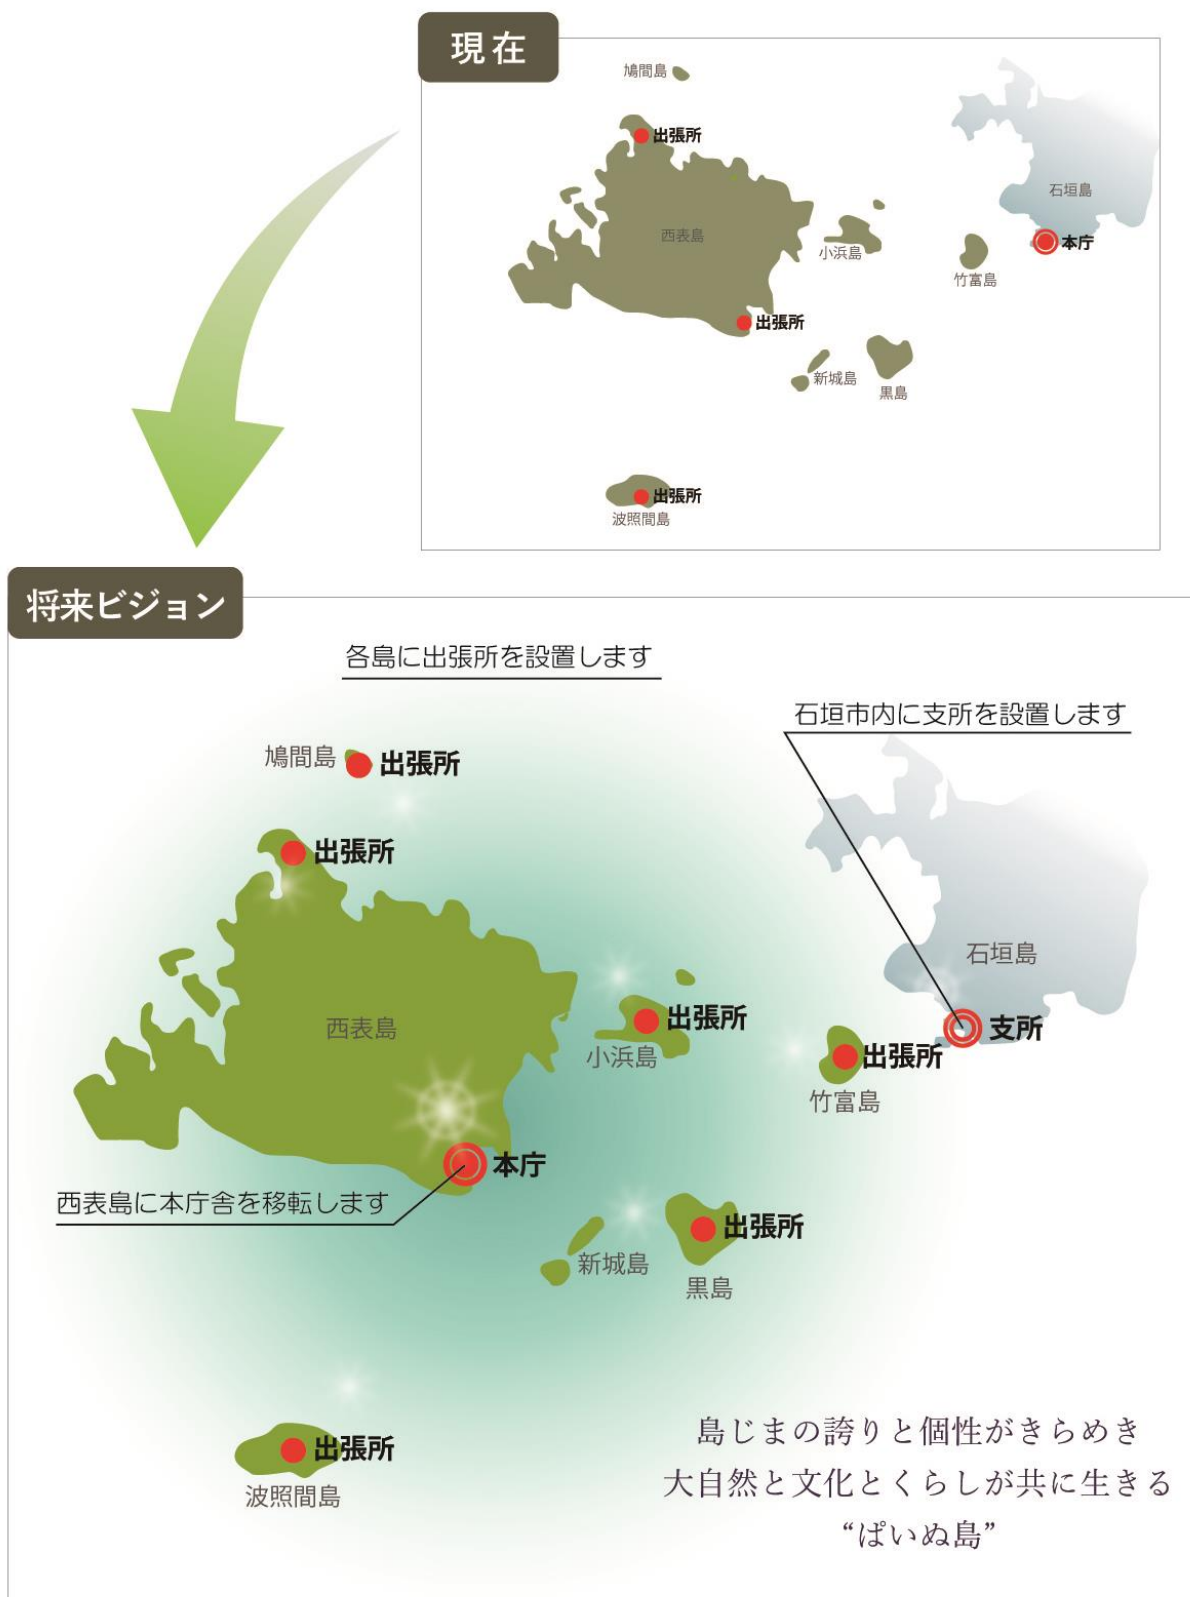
現在

鳩間島

出張所

石垣島

西表島

小浜島

本庁

竹富島

出張所

新城島

黒島

出張所

波照間島

将来ビジョン

各島に出張所を設置します

石垣市内に支所を設置します

鳩間島 出張所

出張所

石垣島

西表島

出張所

小浜島

支所

出張所

竹富島

本庁

西表島に本庁舎を移転します

出張所

新城島

黒島

出張所

波照間島

島じまの誇りと個性がきらめき
大自然と文化とくらしが共に生きる
“ぱいぬ島”